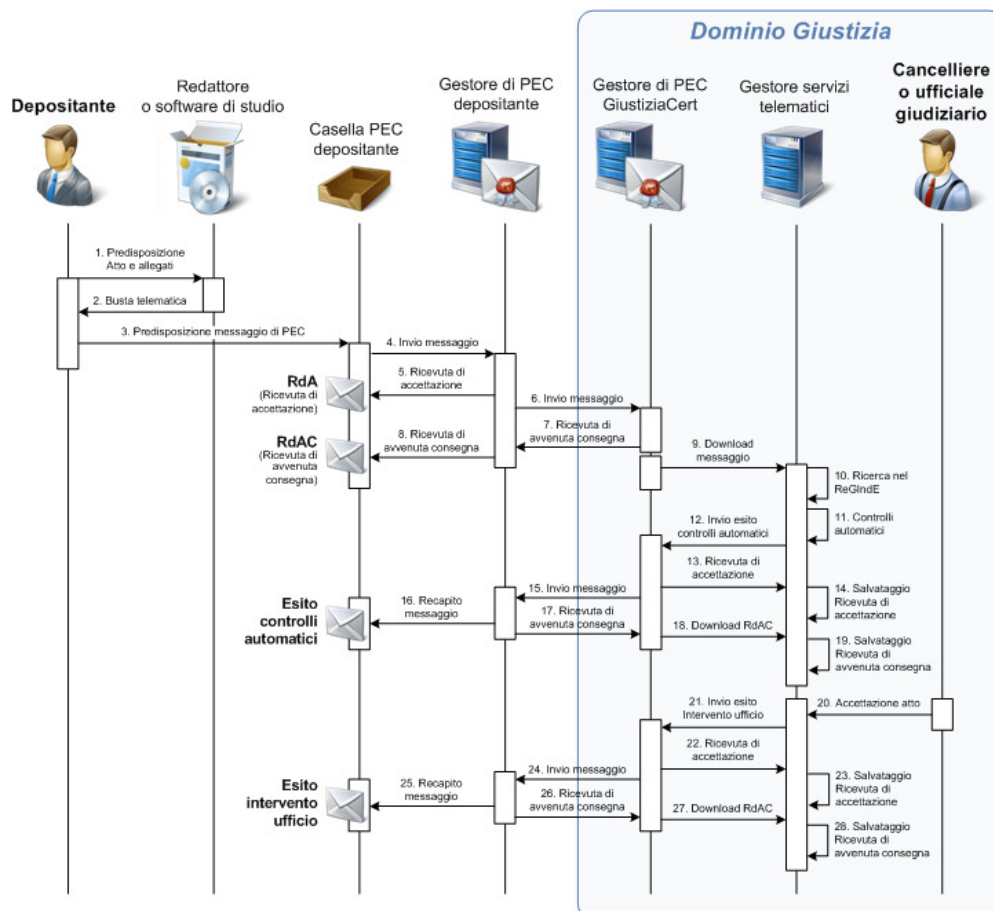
Dominio Giustizia

Depositante

Redattore o software di studio

Casella PEC depositante

Gestore di PEC depositante

Gestore di PEC GiustiziaCert

Gestore servizi telematici

Cancelliere o ufficiale giudiziario

1. Predisposizione Atto e allegati

2. Busta telematica

3. Predisposizione messaggio di PEC

4. Invio messaggio

5. Ricevuta di accettazione

RdA (Ricevuta di accettazione)

6. Invio messaggio

7. Ricevuta di avvenuta consegna

RdAC (Ricevuta di avvenuta consegna)

8. Ricevuta di avvenuta consegna

9. Download messaggio

10. Ricerca nel ReGIndE

11. Controlli automatici

12. Invio esito controlli automatici

13. Ricevuta di accettazione

14. Salvataggio Ricevuta di accettazione

15. Invio messaggio

Esito controlli automatici

16. Recapito messaggio

17. Ricevuta di avvenuta consegna

18. Download RdAC

19. Salvataggio Ricevuta di avvenuta consegna

20. Accettazione atto

21. Invio esito Intervento ufficio

22. Ricevuta di accettazione

23. Salvataggio Ricevuta di accettazione

24. Invio messaggio

Esito intervento ufficio

25. Recapito messaggio

26. Ricevuta di avvenuta consegna

27. Download RdAC

28. Salvataggio Ricevuta di avvenuta consegna